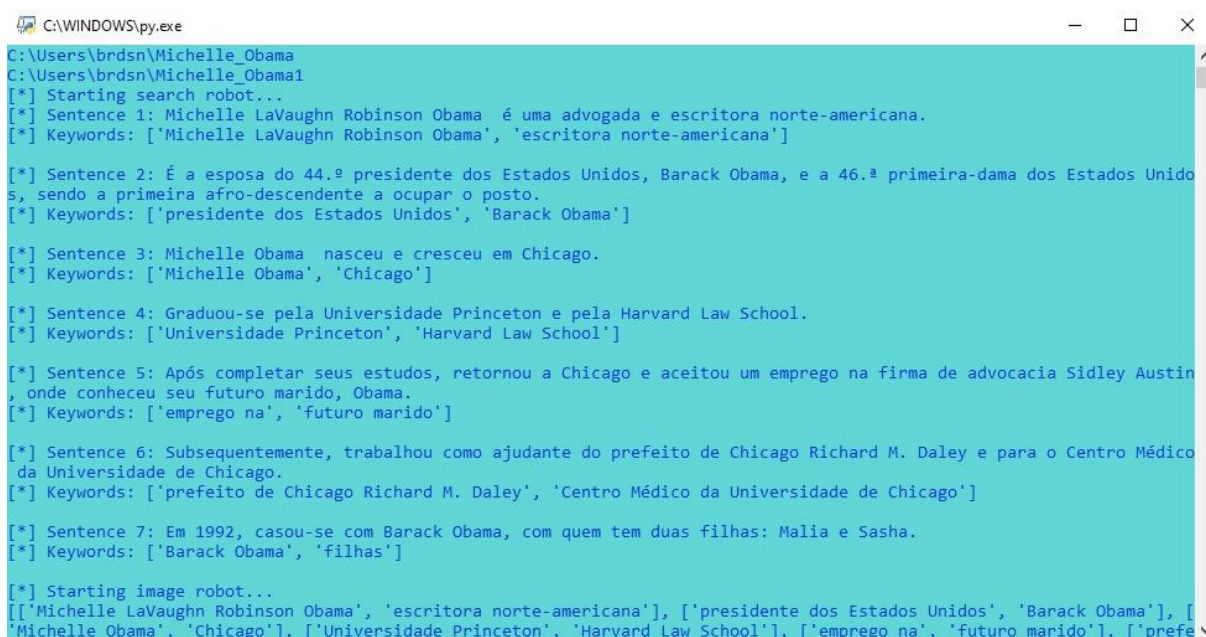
C:\WINDOWS\py.exe

C:\Users\brdsn\Michelle_Obama
C:\Users\brdsn\Michelle_Obama1
[*] Starting search robot...
[*] Sentence 1: Michelle LaVaughn Robinson Obama  é uma advogada e escritora norte-americana.
[*] Keywords: ['Michelle LaVaughn Robinson Obama', 'escritora norte-americana']

[*] Sentence 2: É a esposa do 44.º presidente dos Estados Unidos, Barack Obama, e a 46.ª primeira-dama dos Estados Unidos, sendo a primeira afro-descendente a ocupar o posto.
[*] Keywords: ['presidente dos Estados Unidos', 'Barack Obama']

[*] Sentence 3: Michelle Obama  nasceu e cresceu em Chicago.
[*] Keywords: ['Michelle Obama', 'Chicago']

[*] Sentence 4: Graduou-se pela Universidade Princeton e pela Harvard Law School.
[*] Keywords: ['Universidade Princeton', 'Harvard Law School']

[*] Sentence 5: Após completar seus estudos, retornou a Chicago e aceitou um emprego na firma de advocacia Sidley Austin, onde conheceu seu futuro marido, Obama.
[*] Keywords: ['emprego na', 'futuro marido']

[*] Sentence 6: Subsequentemente, trabalhou como ajudante do prefeito de Chicago Richard M. Daley e para o Centro Médico da Universidade de Chicago.
[*] Keywords: ['prefeito de Chicago Richard M. Daley', 'Centro Médico da Universidade de Chicago']

[*] Sentence 7: Em 1992, casou-se com Barack Obama, com quem tem duas filhas: Malia e Sasha.
[*] Keywords: ['Barack Obama', 'filhas']

[*] Starting image robot...
[['Michelle LaVaughn Robinson Obama', 'escritora norte-americana'], ['presidente dos Estados Unidos', 'Barack Obama'], ['Michelle Obama', 'Chicago'], ['Universidade Princeton', 'Harvard Law School'], ['emprego na', 'futuro marido'], ['prefe